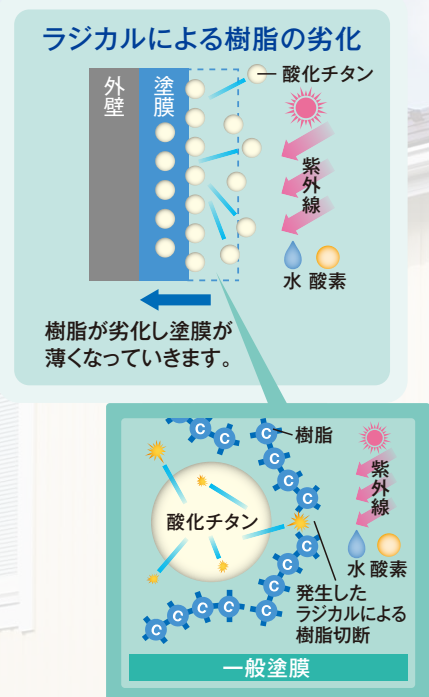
ラジカルによる樹脂の劣化

外壁

塗膜

酸化チタン

紫外線

水 酸素

樹脂が劣化し塗膜が薄くなっていきます。

C C C C C C C C C C C C C C C C C C

樹脂

酸化チタン

紫外線

水 酸素

発生したラジカルによる樹脂切断

一般塗膜